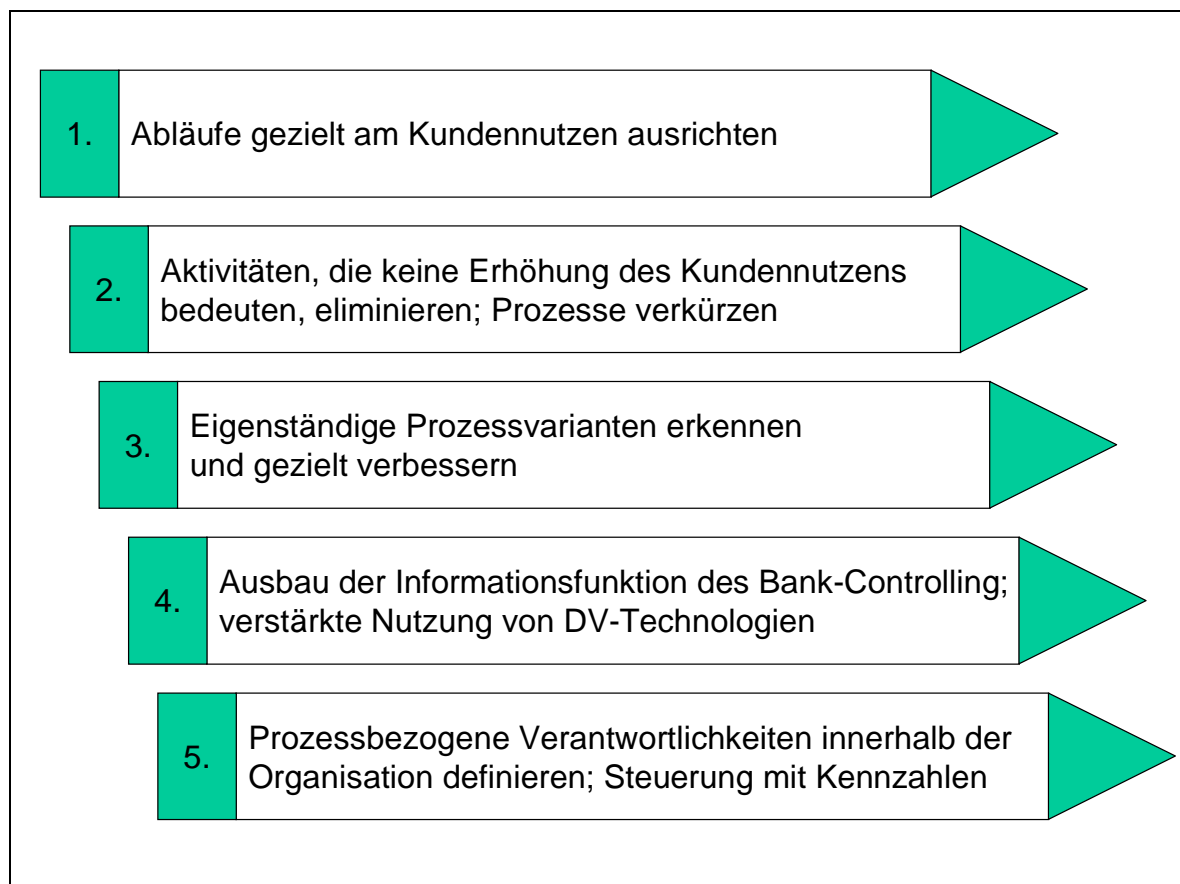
1. Abläufe gezielt am Kundennutzen ausrichten

2. Aktivitäten, die keine Erhöhung des Kundennutzens bedeuten, eliminieren; Prozesse verkürzen

3. Eigenständige Prozessvarianten erkennen und gezielt verbessern

4. Ausbau der Informationsfunktion des Bank-Controlling; verstärkte Nutzung von DV-Technologien

5. Prozessbezogene Verantwortlichkeiten innerhalb der Organisation definieren; Steuerung mit Kennzahlen